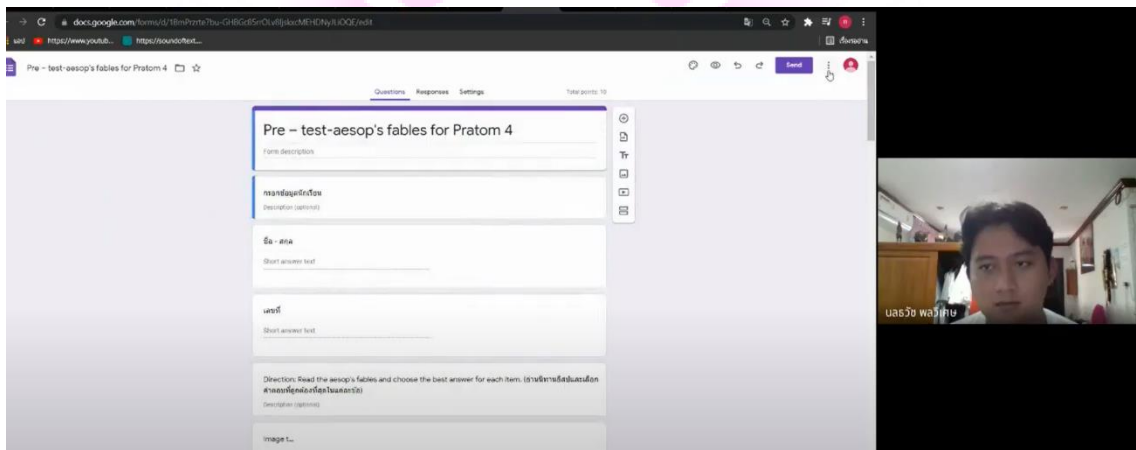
docs.google.com/forms/d/1BmPrzrte7bu-GHBGc8SrOLv8ljskxcMEHDNy/LiDQE/edit

แอป https://www.youtub... https://soundoftext...

Pre – test-aesop's fables for Pratom 4

Send

Questions Responses Settings

Total points: 10

Pre – test-aesop's fables for Pratom 4

Form description

กรอกข้อมูลนักเรียน

Description (optional)

ชื่อ - สกุล

Short answer text

เลขที่

Short answer text

Direction: Read the aesop's fables and choose the best answer for each item. (อ่านนิทานอีสปและเลือกคำตอบที่ถูกต้องที่สุดในแต่ละข้อ)

Description (optional)

Image t...

นลธวัช พลวิเศษ